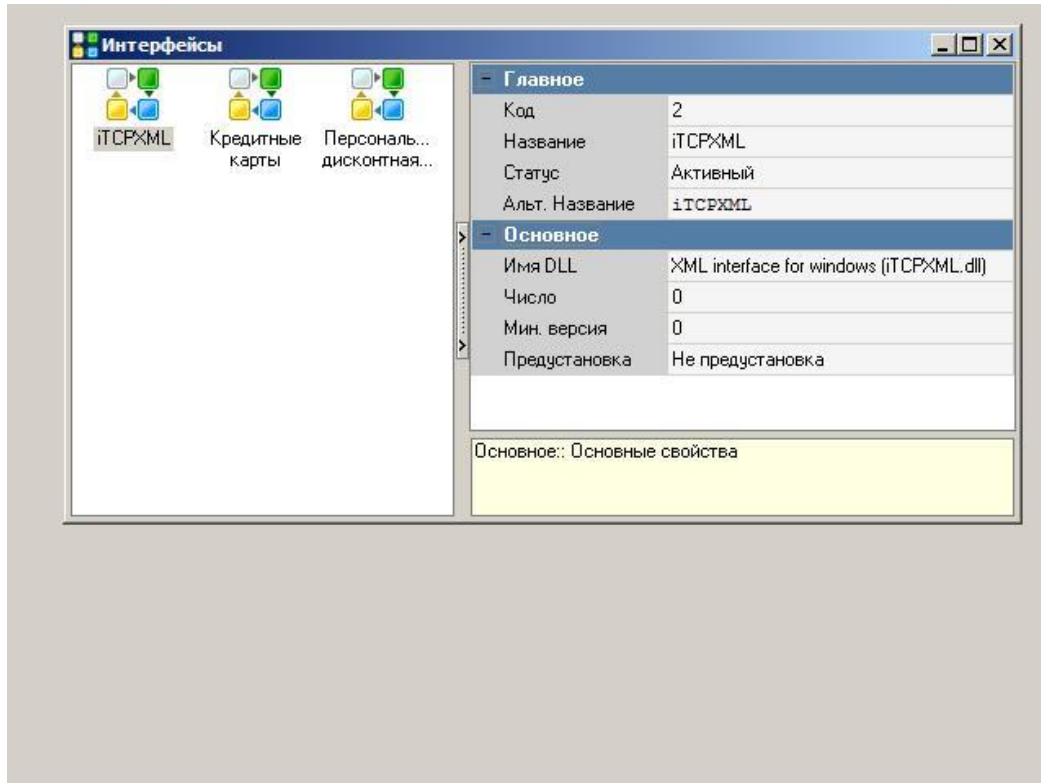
Интерфейсы

iTCPXML

Кредитные карты

Персональ... дисконтная...

- Главное

| | |
|---|---|
| Код | 2 |
| Название | iTCPXML |
| Статус | Активный |
| Альт. Название | iTCPXML |

- Основное

| | |
|---|---|
| Имя DLL | XML interface for windows (iTCPXML.dll) |
| Число | 0 |
| Мин. версия | 0 |
| Предустановка | Не предустановка |

Основное:: Основные свойства